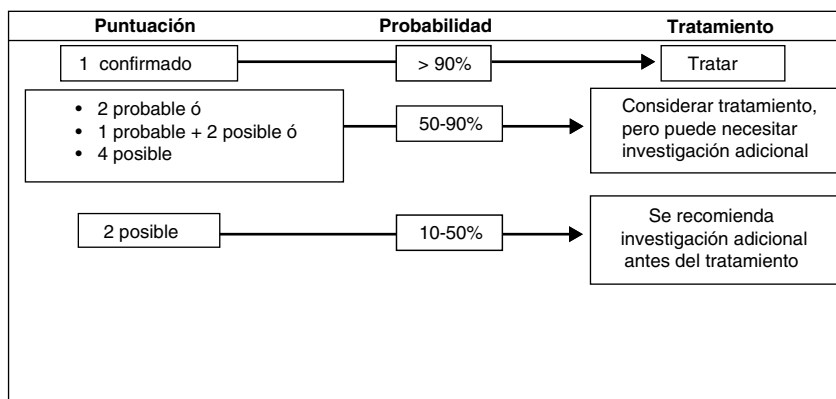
Puntuación

Probabilidad

Tratamiento

1 confirmado

> 90%

Tratar

• 2 probable ó
• 1 probable + 2 posible ó
• 4 posible

50-90%

Considerar tratamiento, pero puede necesitar investigación adicional

2 posible

10-50%

Se recomienda investigación adicional antes del tratamiento